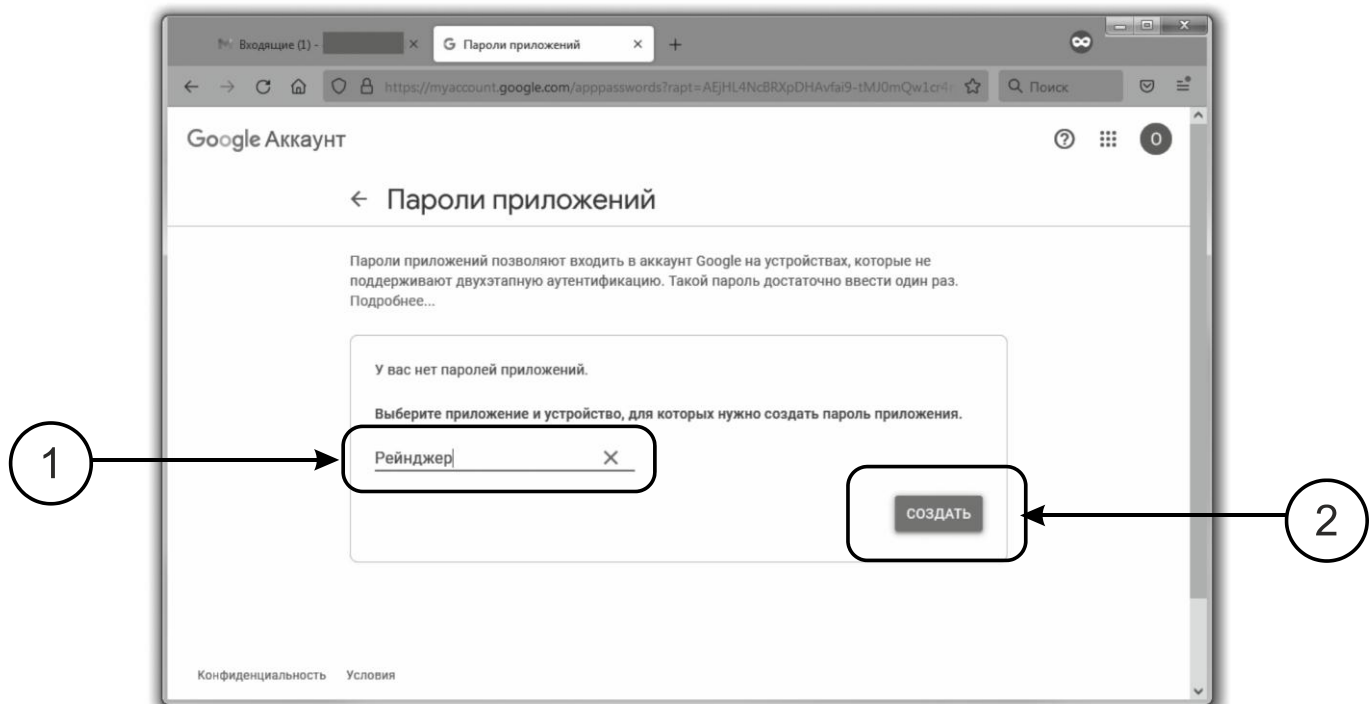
Входящие (1) - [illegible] ×
G Пароли приложений ×
+

https://myaccount.google.com/apppasswords?rapt=AEjHL4NcBRXpDHAvfai9-tMJ0mQw1cr4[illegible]
Поиск

Google Аккаунт

O

← Пароли приложений

Пароли приложений позволяют входить в аккаунт Google на устройствах, которые не поддерживают двухэтапную аутентификацию. Такой пароль достаточно ввести один раз. Подробнее...

У вас нет паролей приложений.

**Выберите приложение и устройство, для которых нужно создать пароль приложения.**

Рейнджер ×

СОЗДАТЬ

1

2

Конфиденциальность Условия